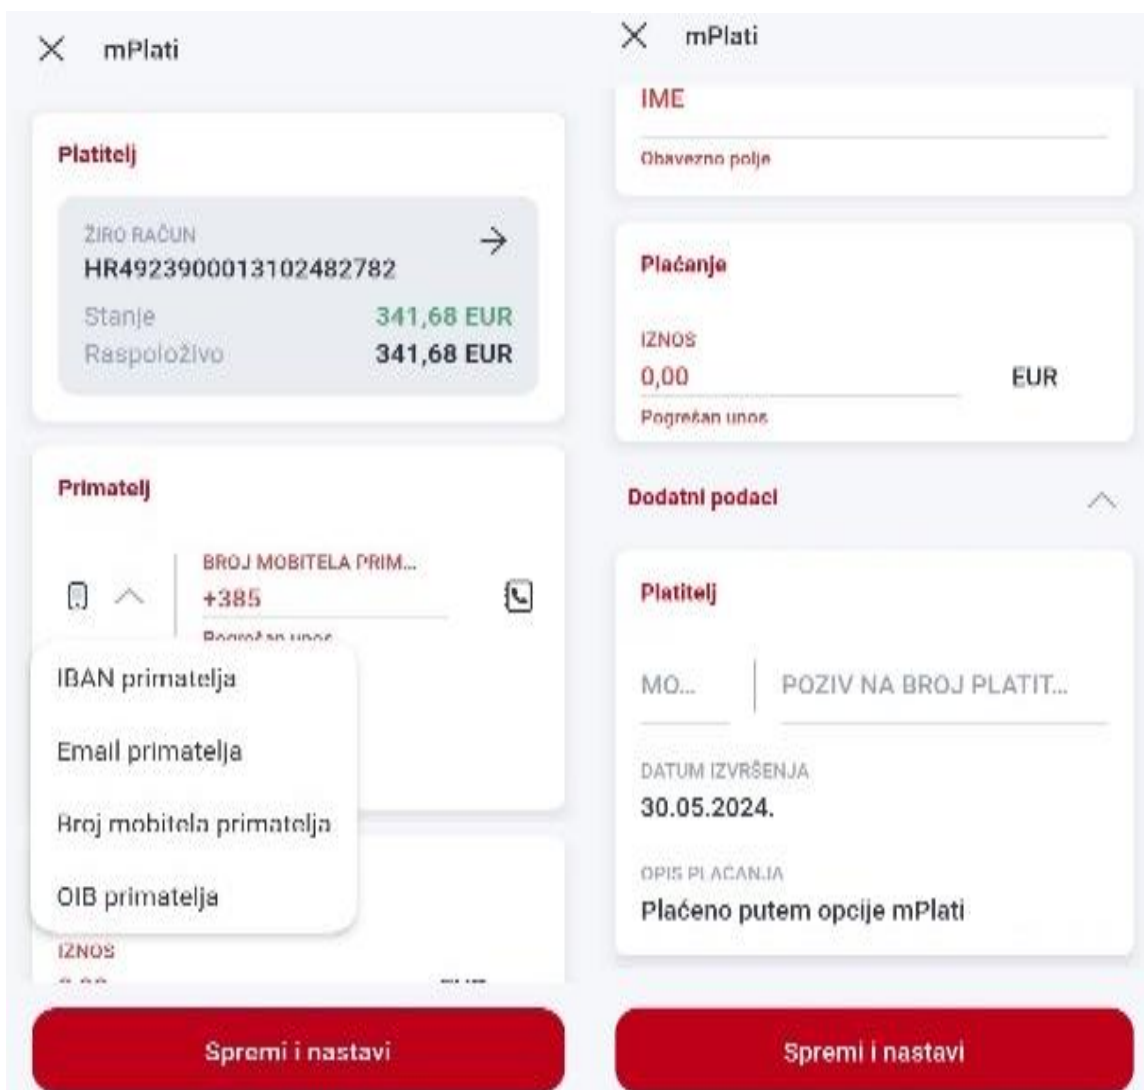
mPlati

Platitelj

ŽIRO RAČUN
HR4923900013102482782

Stanje 341,68 EUR
Raspoloživo 341,68 EUR

Primatelj

BROJ MOBITELA PRIM...
+385
Pogrešan unos

IBAN primatelja
Email primatelja
Broj mobitela primatelja
OIB primatelja

IZNOS
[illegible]

Spremi i nastavi

mPlati

IME
Obavezno polje

Plaćanje

IZNOS
0,00 EUR
Pogrešan unos

Dodatni podaci

Platitelj

MO... POZIV NA BROJ PLATIT...

DATUM IZVRŠENJA
30.05.2024.

OPIS PLACANJA
Plaćeno putem opcije mPlati

Spremi i nastavi